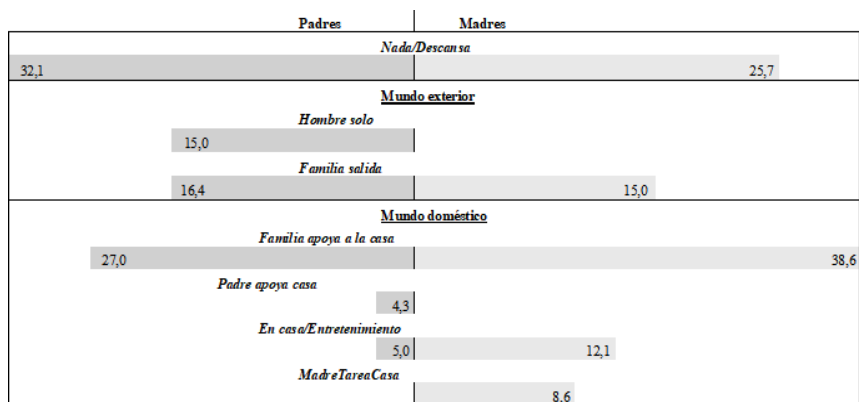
Padres | Madres

Nada/Descansa
32,1 25,7

Mundo exterior
Hombre solo
15,0
Familia salida
16,4 15,0

Mundo doméstico
Familia apoya a la casa
27,0 38,6
Padre apoya casa
4,3
En casa/Entretenimiento
5,0 12,1
MadreTareaCasa
8,6